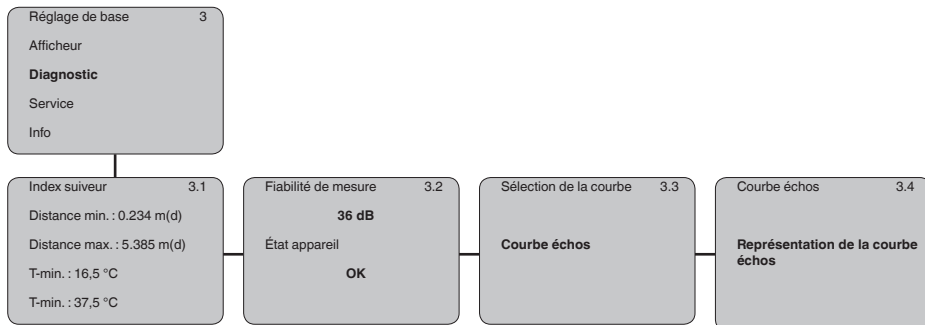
Réglage de base 3
Afficheur
**Diagnostic**
Service
Info

Index suiveur 3.1
Distance min. : 0.234 m(d)
Distance max. : 5.385 m(d)
T-min. : 16,5 °C
T-min. : 37,5 °C

Fiabilité de mesure 3.2
**36 dB**
État appareil
**OK**

Sélection de la courbe 3.3
**Courbe échos**

Courbe échos 3.4
**Représentation de la courbe échos**